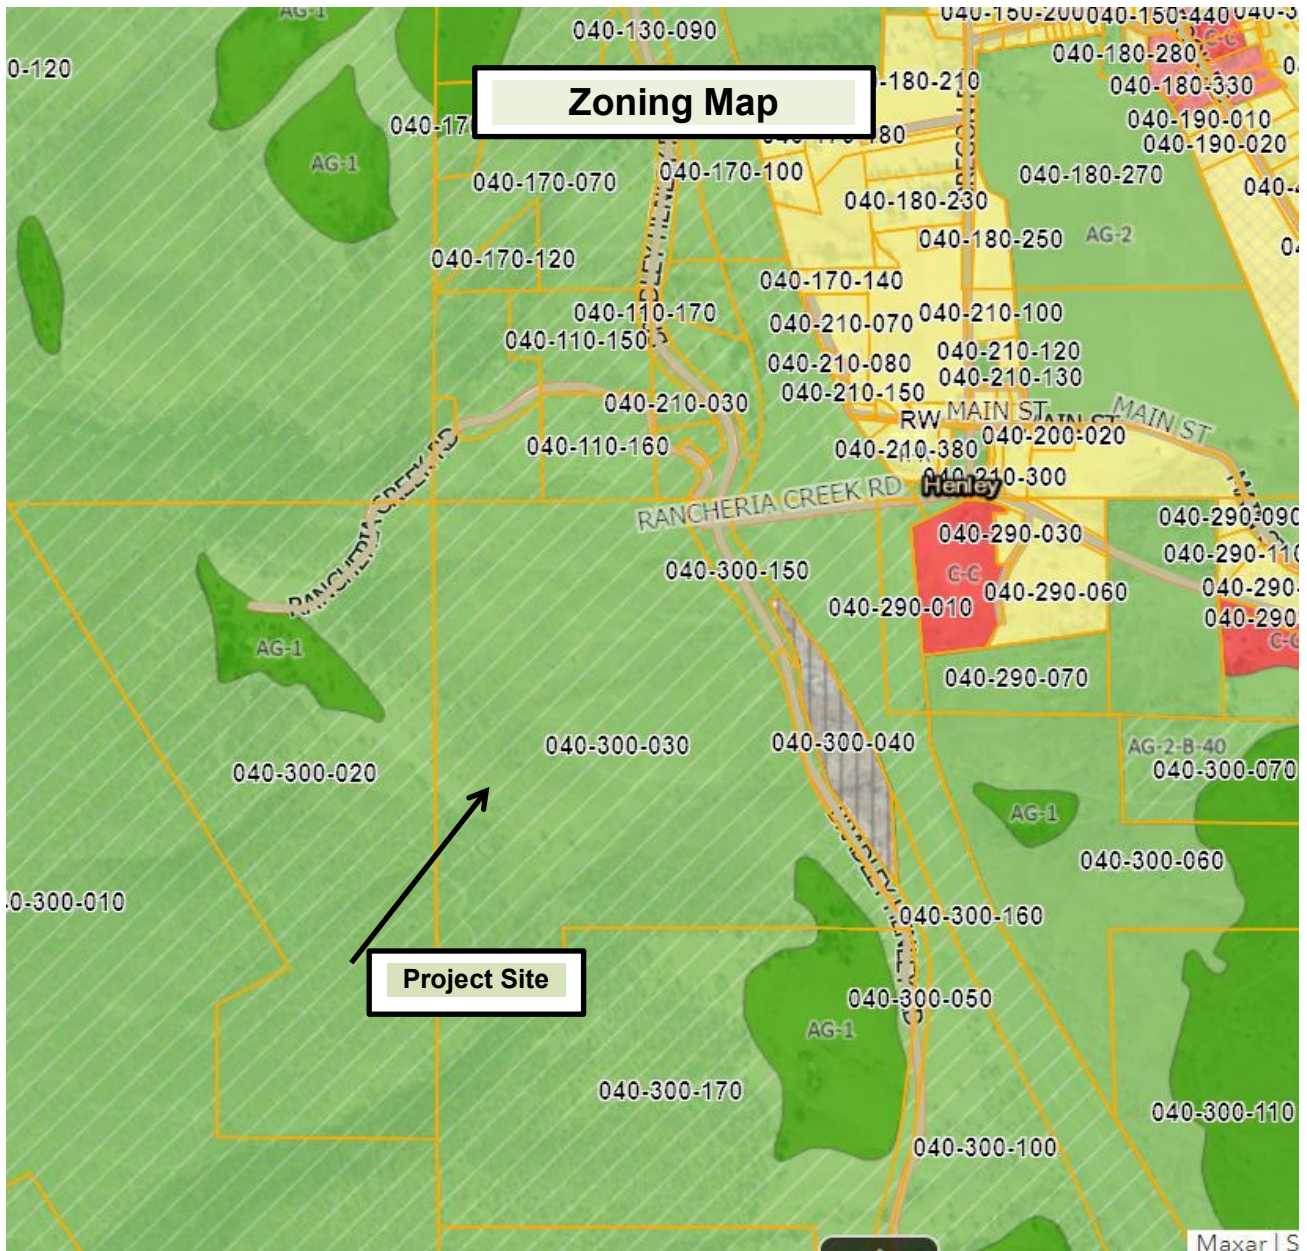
Zoning Map

AG-1
040-130-090
040-150-200
040-150-440
040-3
0-120
040-180-280
C-C
-180-210
040-180-330
040-17
180
040-190-010
040-190-020
AG-1
040-170-070
040-170-100
040-180-270
040-4
040-180-230
040-180-250
AG-2
040-170-120
040-170-140
040-110-170
040-210-100
040-110-150
040-210-070
040-210-080
040-210-120
040-210-130
040-210-150
040-210-030
RW
MAIN ST
MAIN ST
MAIN ST
040-110-160
040-210-380
040-200-020
RANCHERIA CREEK RD
040-210-300
Henley
RANCHERIA CREEK RD
040-290-030
040-290-090
040-290-110
C-C
040-300-150
040-290-060
040-290
040-290-010
040-290
AG-1
C-C
040-290-070
040-300-030
040-300-040
AG-2-B-40
040-300-020
040-300-070
AG-1
040-300-060
0-300-010
040-300-160
Project Site
040-300-050
AG-1
040-300-170
040-300-110
040-300-100
Maxar | S